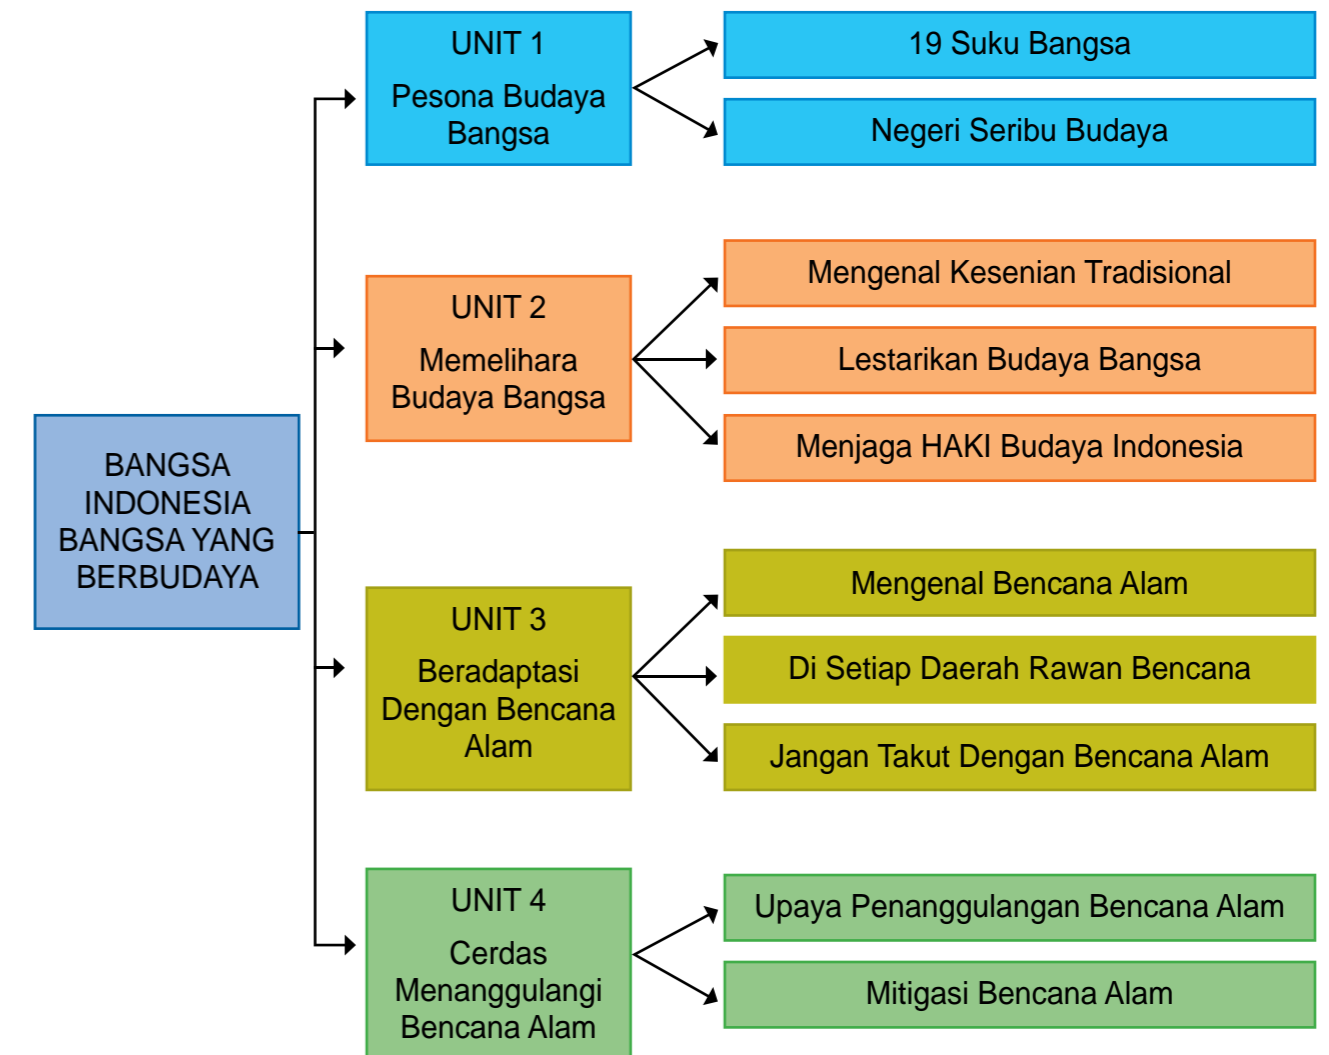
BANGSA INDONESIA BANGSA YANG BERBUDAYA

UNIT 1
Pesona Budaya Bangsa

19 Suku Bangsa

Negeri Seribu Budaya

UNIT 2
Memelihara Budaya Bangsa

Mengenal Kesenian Tradisional

Lestarikan Budaya Bangsa

Menjaga HAKI Budaya Indonesia

UNIT 3
Beradaptasi Dengan Bencana Alam

Mengenal Bencana Alam

Di Setiap Daerah Rawan Bencana

Jangan Takut Dengan Bencana Alam

UNIT 4
Cerdas Menanggulangi Bencana Alam

Upaya Penanggulangan Bencana Alam

Mitigasi Bencana Alam